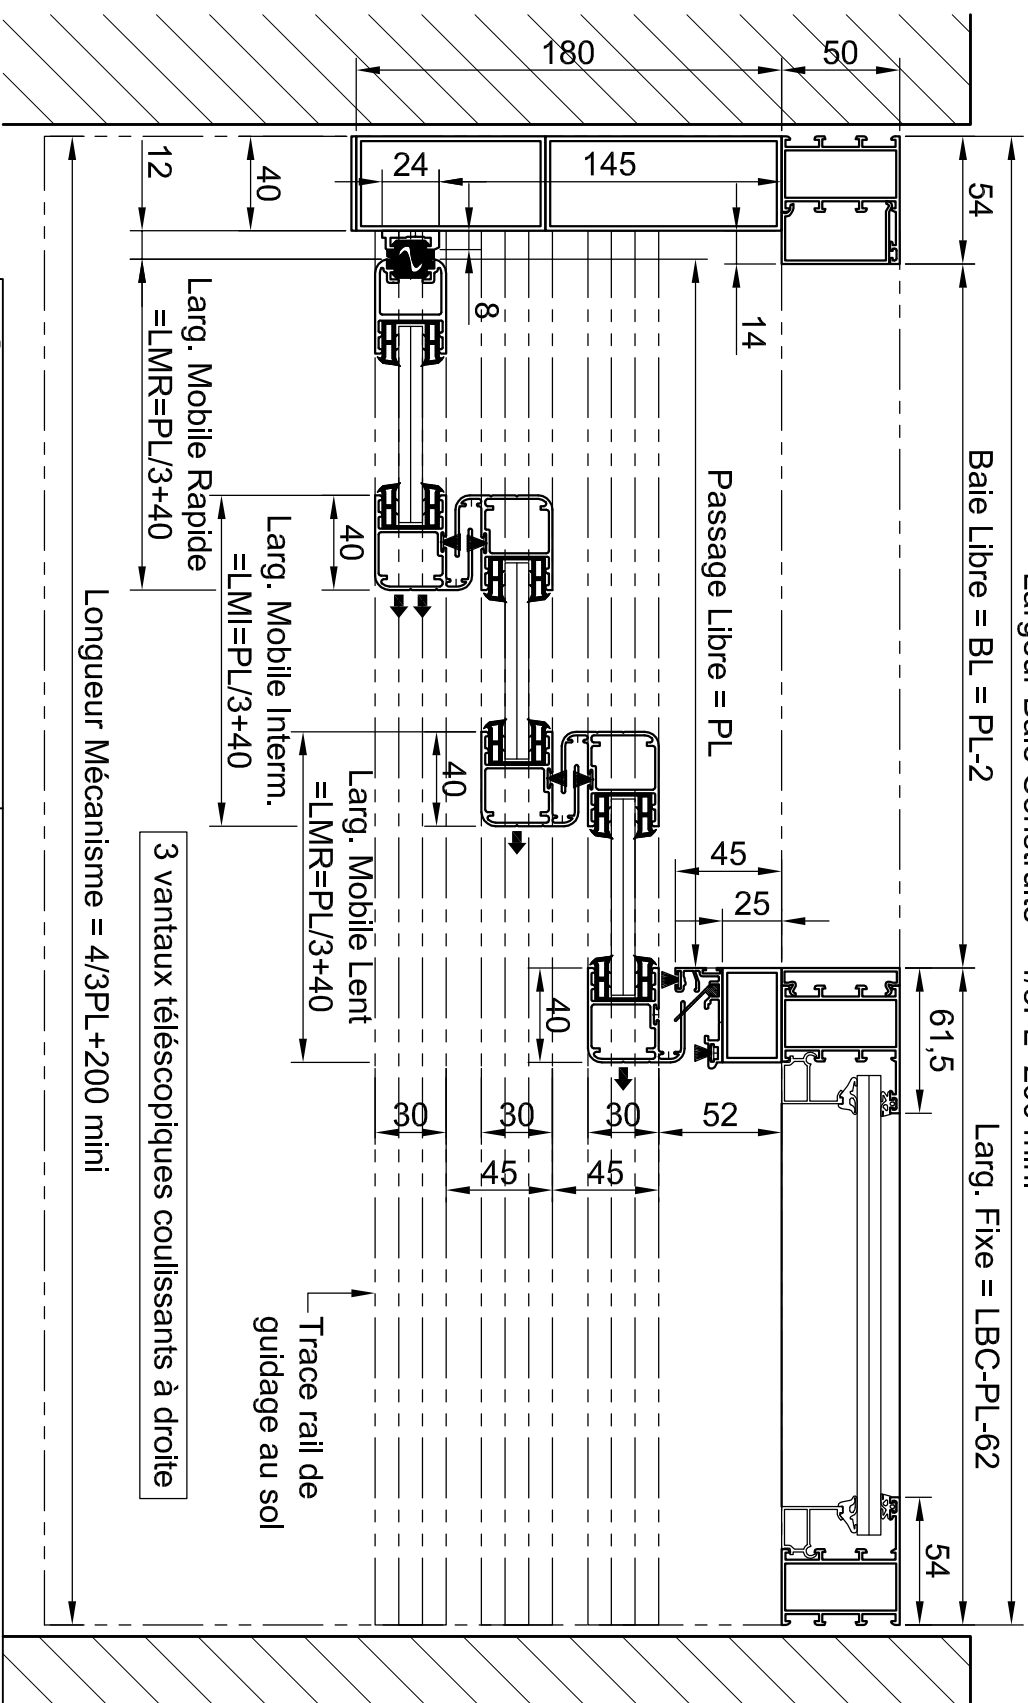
180
50
12
40
24
145
54
8
14
Larg. Mobile Rapide =LMR=PL/3+40
Passage Libre = PL
Baie Libre = BL = PL-2
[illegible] Baie Construite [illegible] PL-200 mini
40
Larg. Mobile Interm. =LMI=PL/3+40
40
Larg. Mobile Lent =LMR=PL/3+40
45
25
40
61,5
Longueur Mécanisme = 4/3PL+200 mini
3 vantaux téléscopiques coulissants à droite
30
30
30
52
45
45
Larg. Fixe = LBC-PL-62
Trace rail de guidage au sol
54